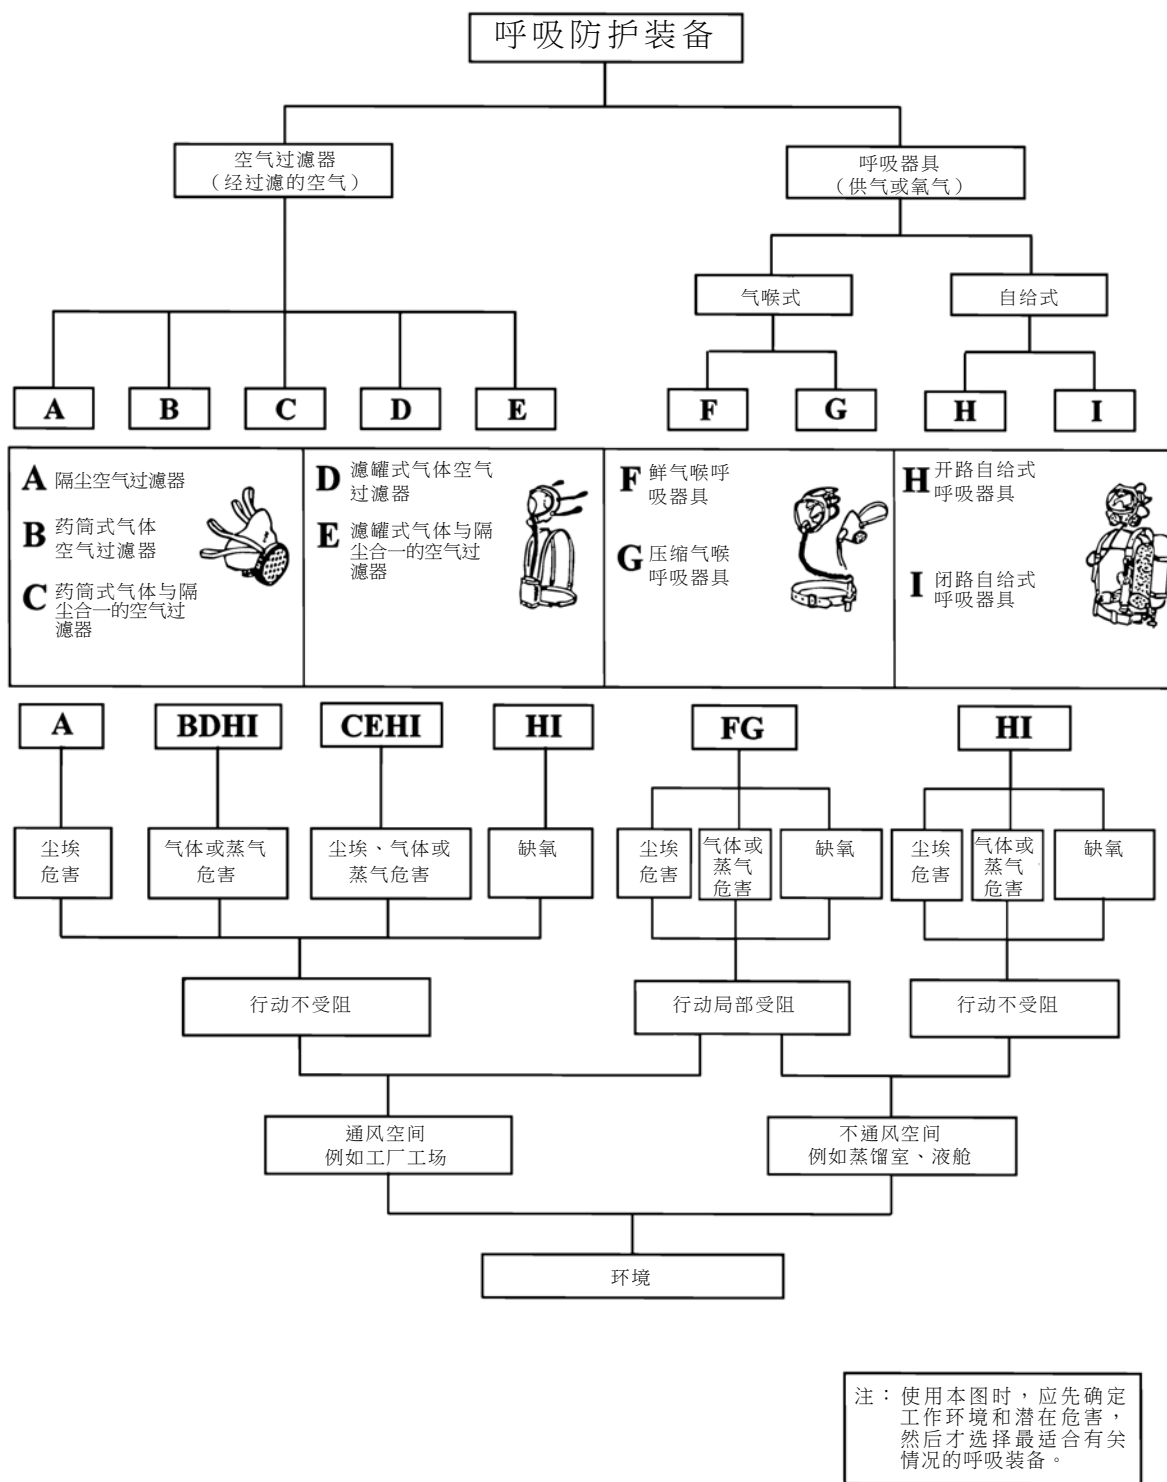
呼吸防护装备

空气过滤器
（经过滤的空气）

呼吸器具
（供气或氧气）

气喉式

自给式

A

B

C

D

E

F

G

H

I

A 隔尘空气过滤器

B 药筒式气体空气过滤器

C 药筒式气体与隔尘合一的空气过滤器

D 滤罐式气体空气过滤器

E 滤罐式气体与隔尘合一的空气过滤器

F 鲜气喉呼吸器具

G 压缩气喉呼吸器具

H 开路自给式呼吸器具

I 闭路自给式呼吸器具

A

BDHI

CEHI

HI

FG

HI

尘埃危害

气体或蒸气危害

尘埃、气体或蒸气危害

缺氧

尘埃危害

气体或蒸气危害

缺氧

尘埃危害

气体或蒸气危害

缺氧

行动不受阻

行动局部受阻

行动不受阻

通风空间
例如工厂工场

不通风空间
例如蒸馏室、液舱

环境

注：使用本图时，应先确定工作环境和潜在危害，然后才选择最适合有关情况的呼吸装备。